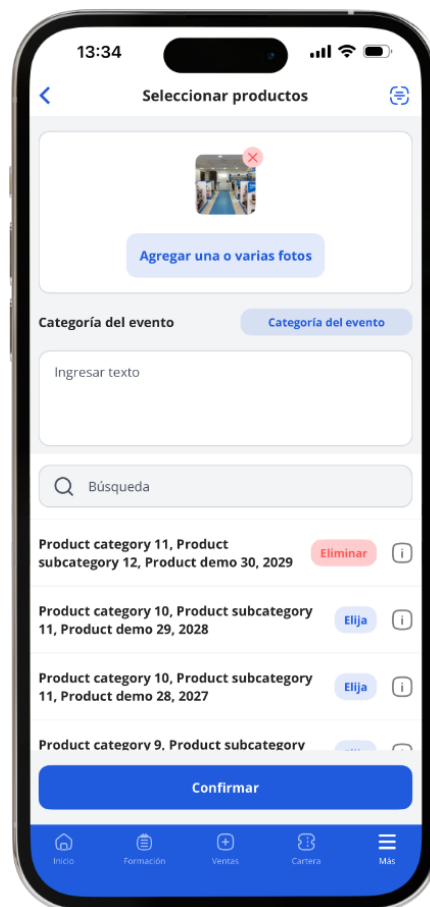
13:34

Seleccionar productos

Agregar una o varias fotos

Categoría del evento

Categoría del evento

Ingresar texto

Búsqueda

Product category 11, Product subcategory 12, Product demo 30, 2029

Eliminar

Product category 10, Product subcategory 11, Product demo 29, 2028

Elija

Product category 10, Product subcategory 11, Product demo 28, 2027

Elija

Product category 9, Product subcategory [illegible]

Confirmar

Inicio

Formación

Ventas

Cartera

Más